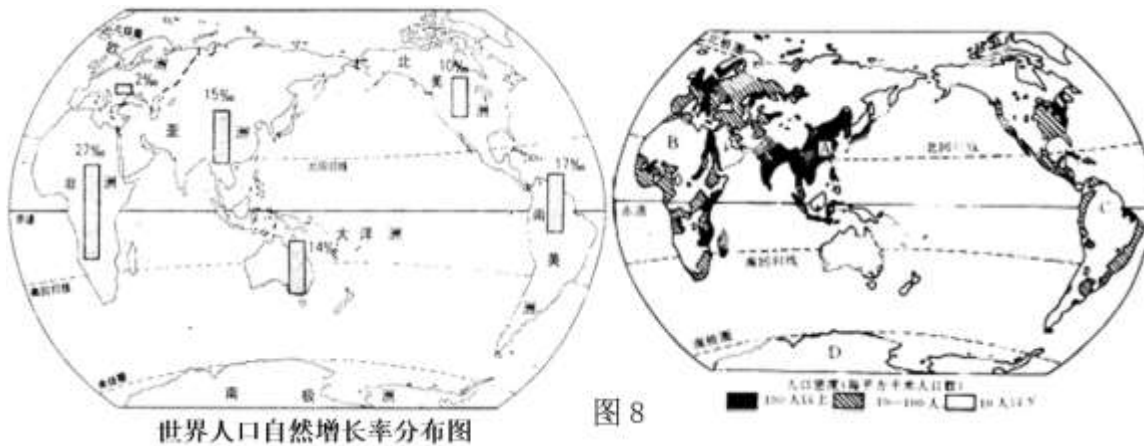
北极圈
欧
2‰
15‰
亚
洲
10‰
北
美
27‰
非
洲
北回归线
17‰
南
赤道
大洋洲
14‰
美
南回归线
南极圈
南
极
世界人口自然增长率分布图

B
A
北回归线
C
赤道
南回归线
南极圈
D
人口密度（每平方千米人口数）
100人以上
10—100人
10人以下

图 8